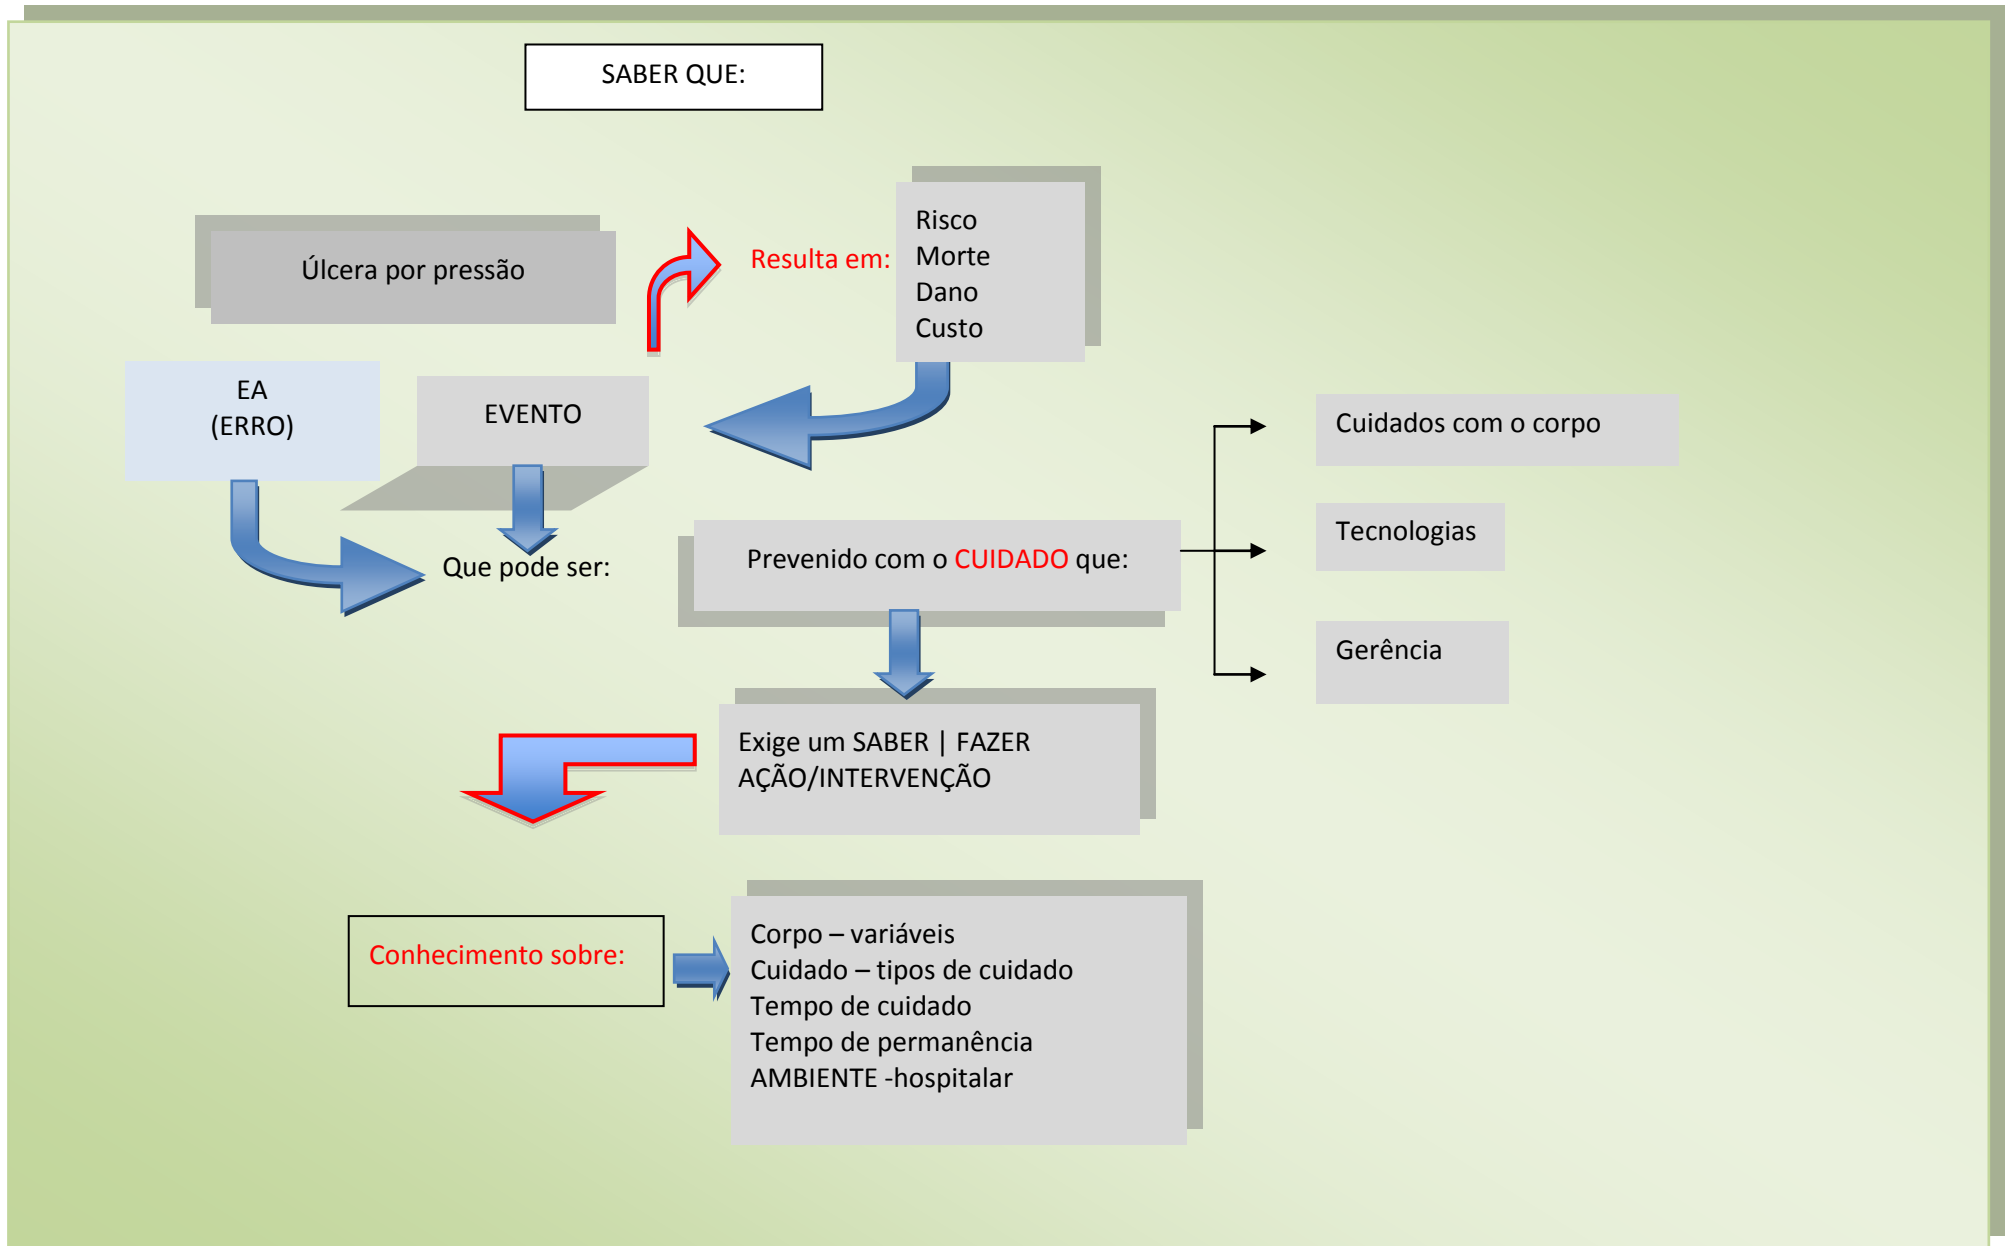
SABER QUE:

Úlcera por pressão

Resulta em:

Risco
Morte
Dano
Custo

EA
(ERRO)

EVENTO

Que pode ser:

Prevenido com o CUIDADO que:

Cuidados com o corpo

Tecnologias

Gerência

Exige um SABER | FAZER
AÇÃO/INTERVENÇÃO

Conhecimento sobre:

Corpo – variáveis
Cuidado – tipos de cuidado
Tempo de cuidado
Tempo de permanência
AMBIENTE -hospitalar